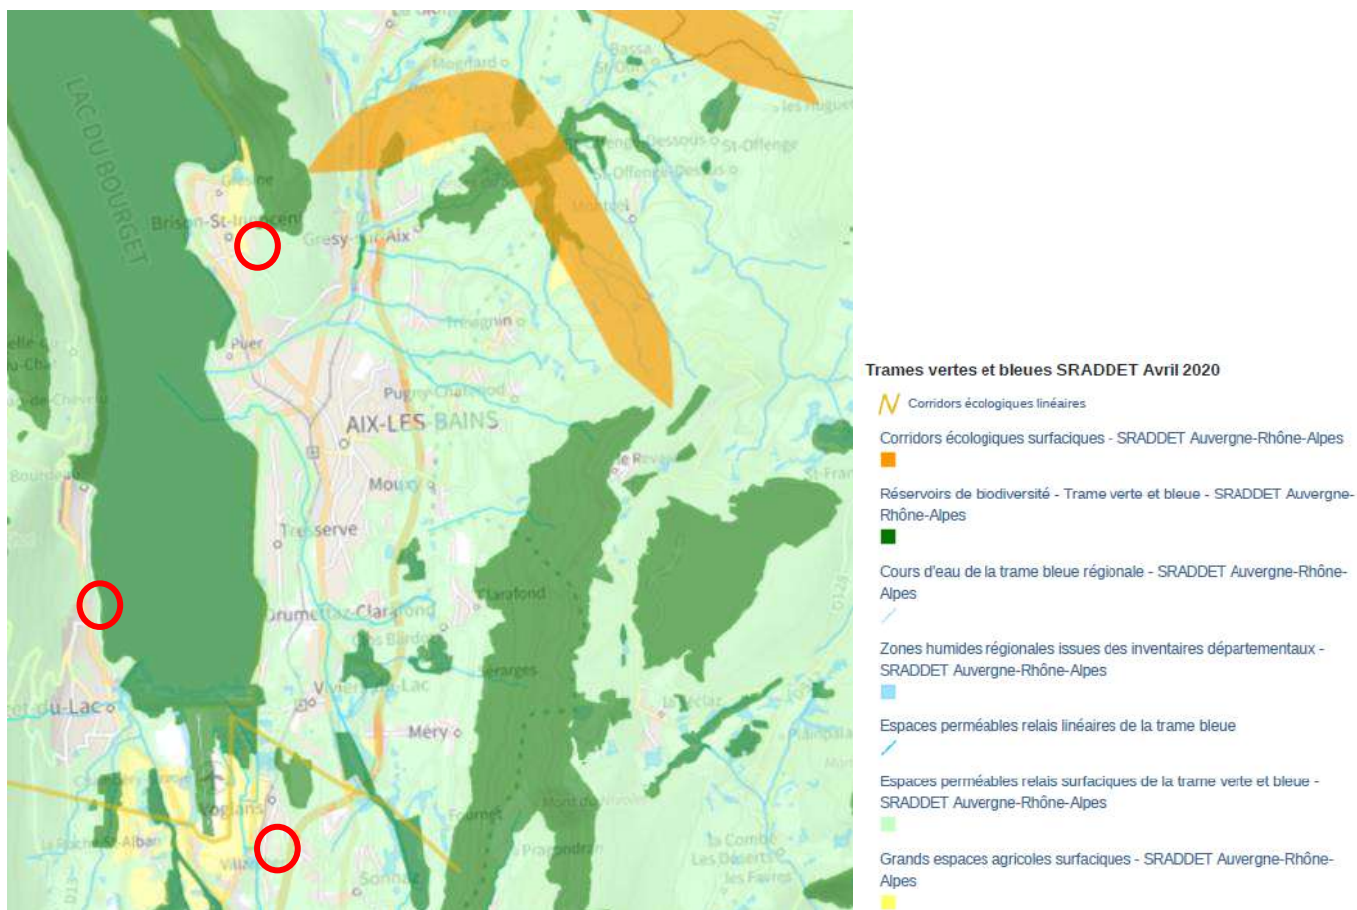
LAC DU BOURGET
Montgard
Bassa
St-Ours
les Hugues
Dessous
St-Offenge
St-Offenge-Dessus
Grésine
Brison-St-Innocent
Grésy-sur-Aix
Trévignin
Pugny-Chatenod
AIX-LES-BAINS
Mouxy
Tresserve
Drumettaz-Clarafond
Clarafond
Viviers-du-Lac
Méry
Voglans
Sonnaz
Bourdeau
et-du-Lac
La Motte-Servolex
Mont du Nivolet
La Combe
Les Déserts
les Favres

Trames vertes et bleues SRADDET Avril 2020
Corridors écologiques linéaires
Corridors écologiques surfaciques - SRADDET Auvergne-Rhône-Alpes
Réservoirs de biodiversité - Trame verte et bleue - SRADDET Auvergne-Rhône-Alpes
Cours d'eau de la trame bleue régionale - SRADDET Auvergne-Rhône-Alpes
Zones humides régionales issues des inventaires départementaux - SRADDET Auvergne-Rhône-Alpes
Espaces perméables relais linéaires de la trame bleue
Espaces perméables relais surfaciques de la trame verte et bleue - SRADDET Auvergne-Rhône-Alpes
Grands espaces agricoles surfaciques - SRADDET Auvergne-Rhône-Alpes